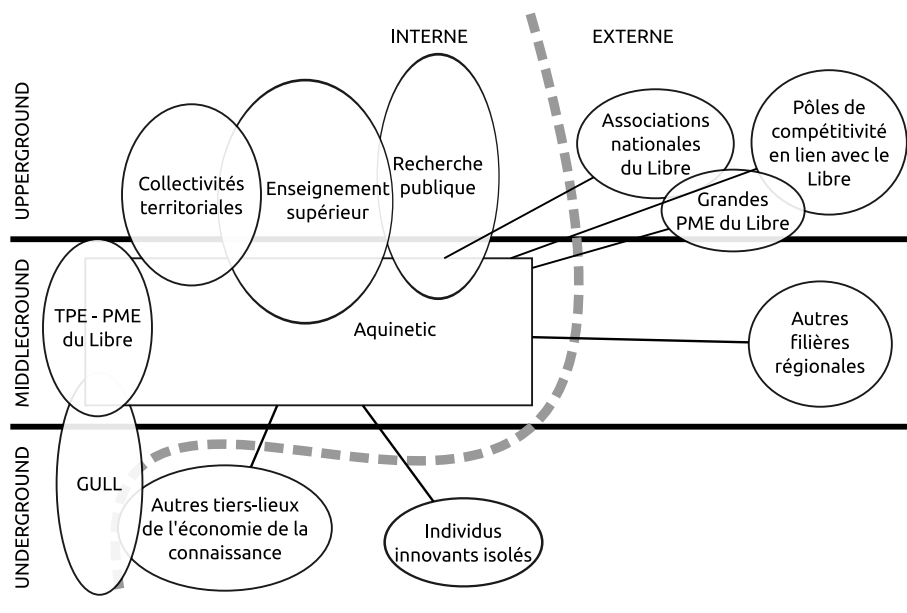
INTERNE

EXTERNE

UPPERGROUND

MIDDLEGROUND

UNDERGROUND

Collectivités territoriales

Enseignement supérieur

Recherche publique

Associations nationales du Libre

Pôles de compétitivité en lien avec le Libre

Grandes PME du Libre

TPE - PME du Libre

Aquinetic

Autres filières régionales

GULL

Autres tiers-lieux de l'économie de la connaissance

Individus innovants isolés